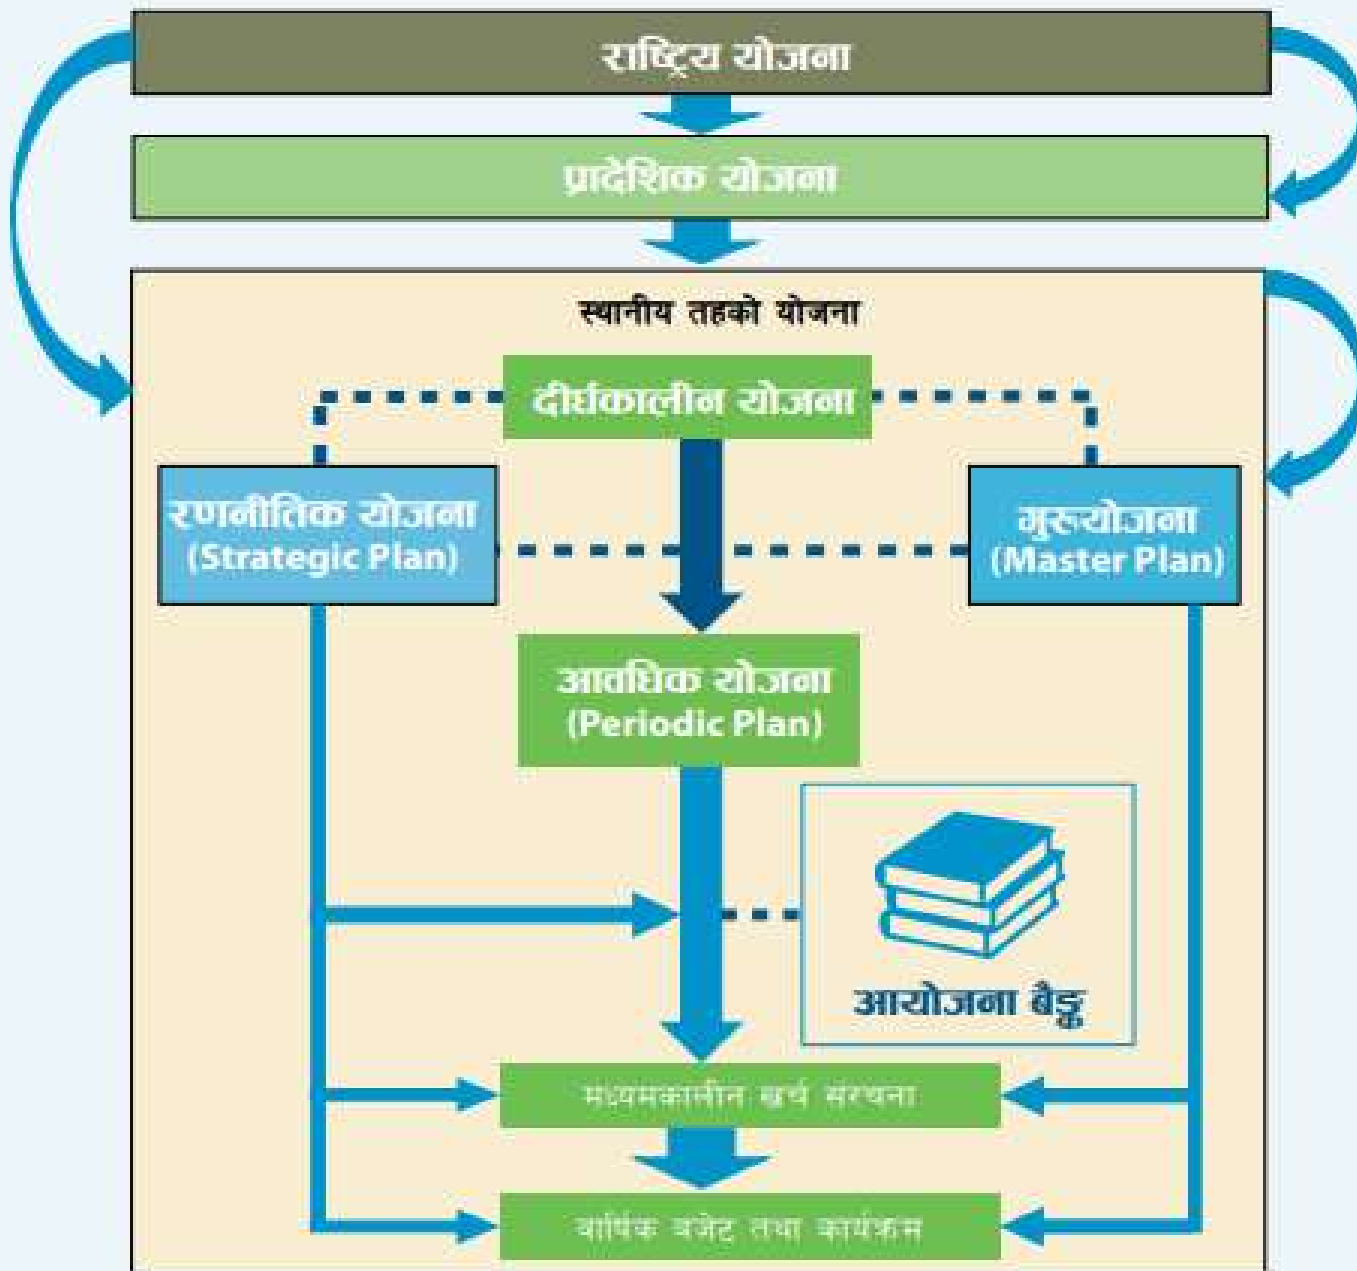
राष्ट्रिय योजना

प्रादेशिक योजना

स्थानीय तहको योजना

दीर्घकालीन योजना

रणनीतिक योजना (Strategic Plan)

गुरुयोजना (Master Plan)

आवधिक योजना (Periodic Plan)

आयोजना बैङ्क

मध्यमकालीन खर्च संरचना

वार्षिक बजेट तथा कार्यक्रम